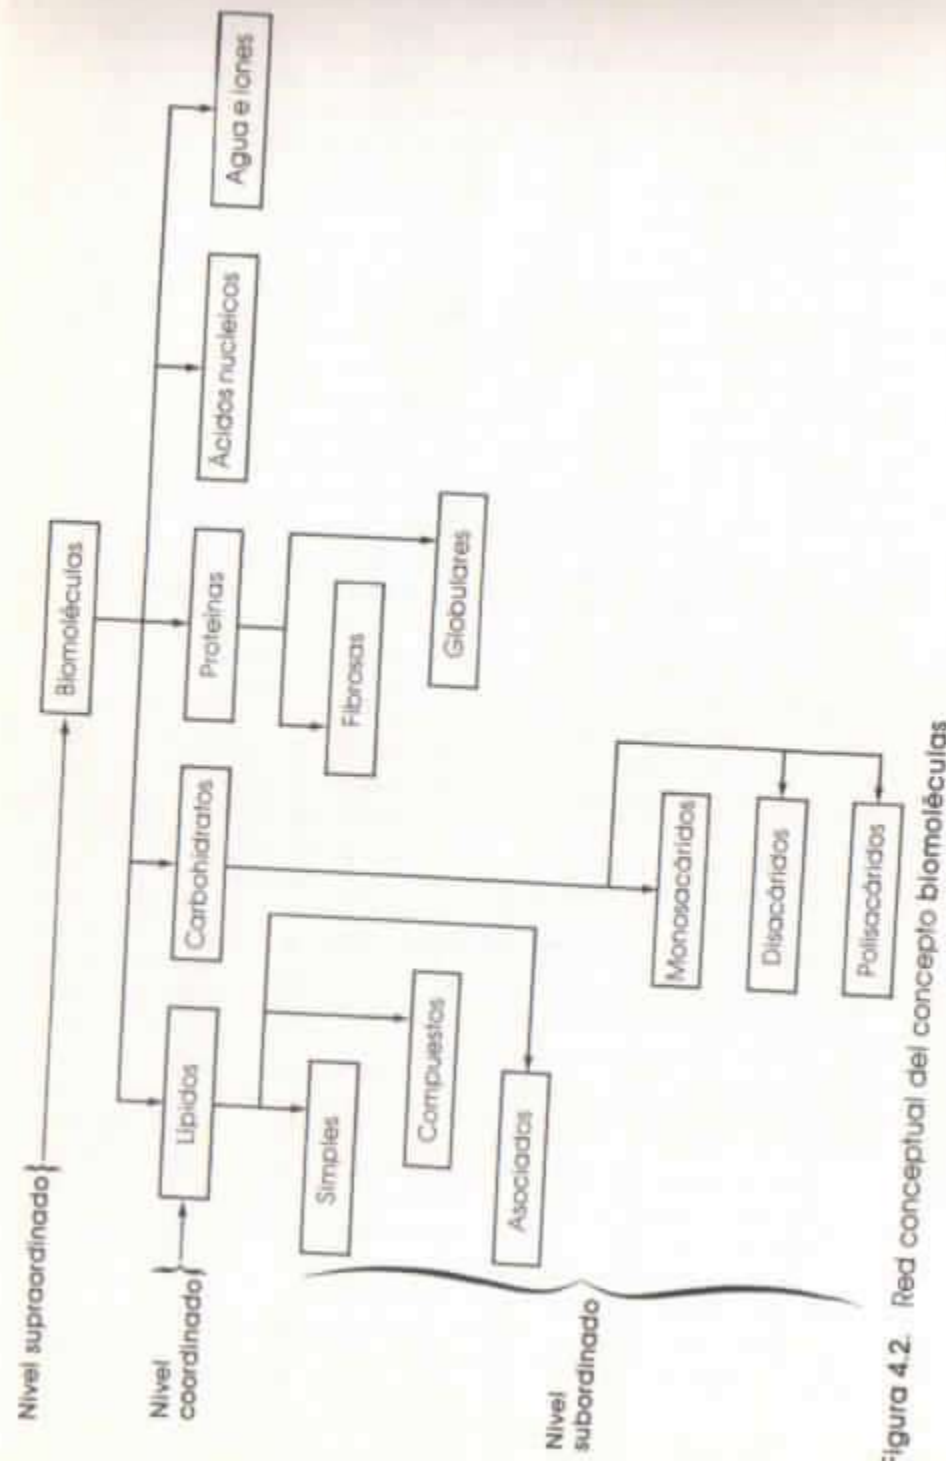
Nivel supraordinado

Biomoléculas

Nivel coordinado

Lípidos

Carbohidratos

Proteínas

Ácidos nucleicos

Agua e iones

Nivel subordinado

Simples

Compuestos

Asociados

Monosacáridos

Disacáridos

Polisacáridos

Fibrosas

Globulares

Figura 4.2. Red conceptual del concepto biomoléculas